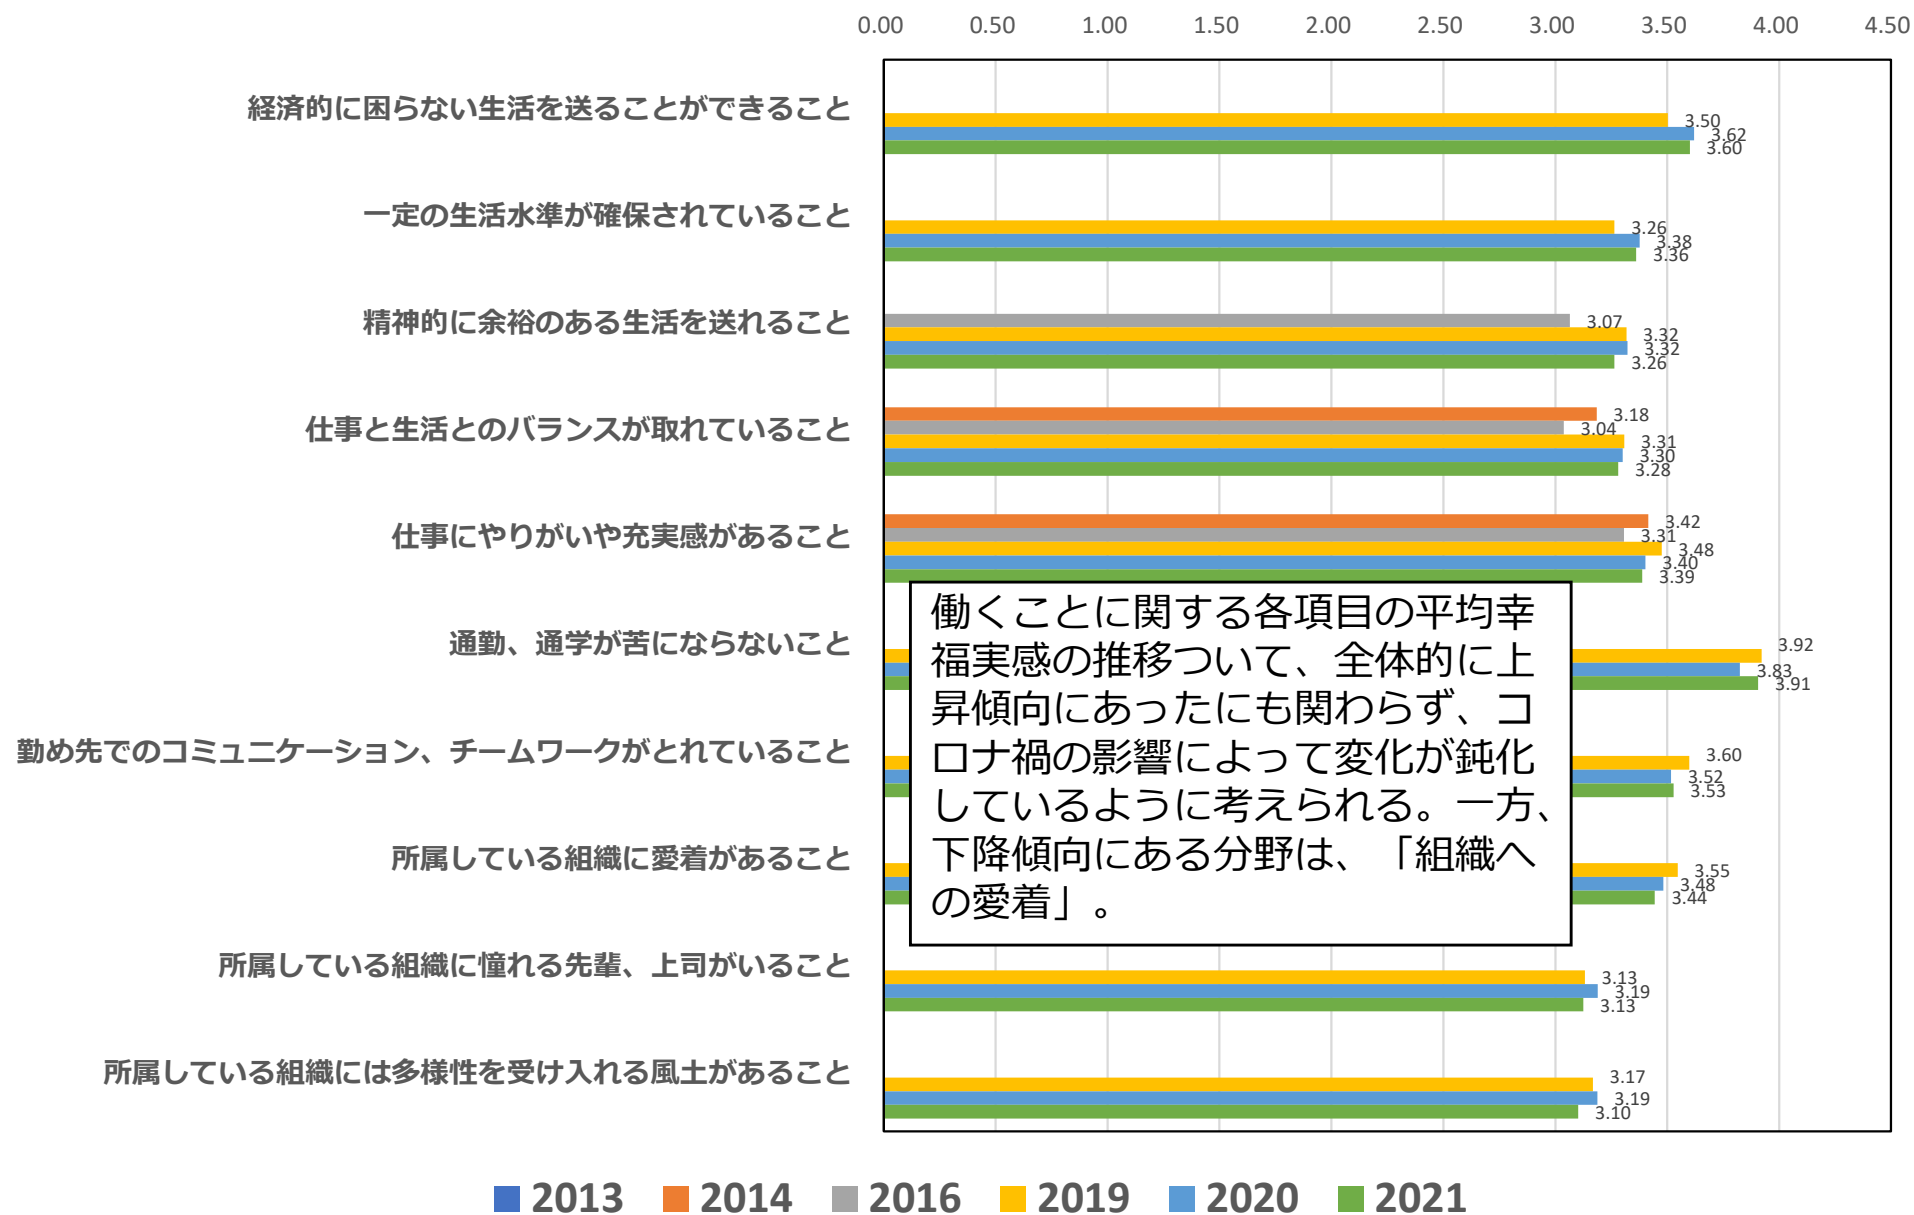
0.00 0.50 1.00 1.50 2.00 2.50 3.00 3.50 4.00 4.50

経済的に困らない生活を送ることができること
3.50
3.62
3.60

一定の生活水準が確保されていること
3.26
3.38
3.36

精神的に余裕のある生活を送れること
3.07
3.32
3.32
3.26

仕事と生活とのバランスが取れていること
3.18
3.04
3.31
3.30
3.28

仕事にやりがいや充実感があること
3.42
3.31
3.48
3.40
3.39

通勤、通学が苦にならないこと
3.92
3.83
3.91

勤め先でのコミュニケーション、チームワークがとれていること
3.60
3.52
3.53

所属している組織に愛着があること
3.55
3.48
3.44

所属している組織に憧れる先輩、上司がいること
3.13
3.19
3.13

所属している組織には多様性を受け入れる風土があること
3.17
3.19
3.10

働くことに関する各項目の平均幸福実感の推移ついて、全体的に上昇傾向にあったにも関わらず、コロナ禍の影響によって変化が鈍化しているように考えられる。一方、下降傾向にある分野は、「組織への愛着」。

2013 2014 2016 2019 2020 2021